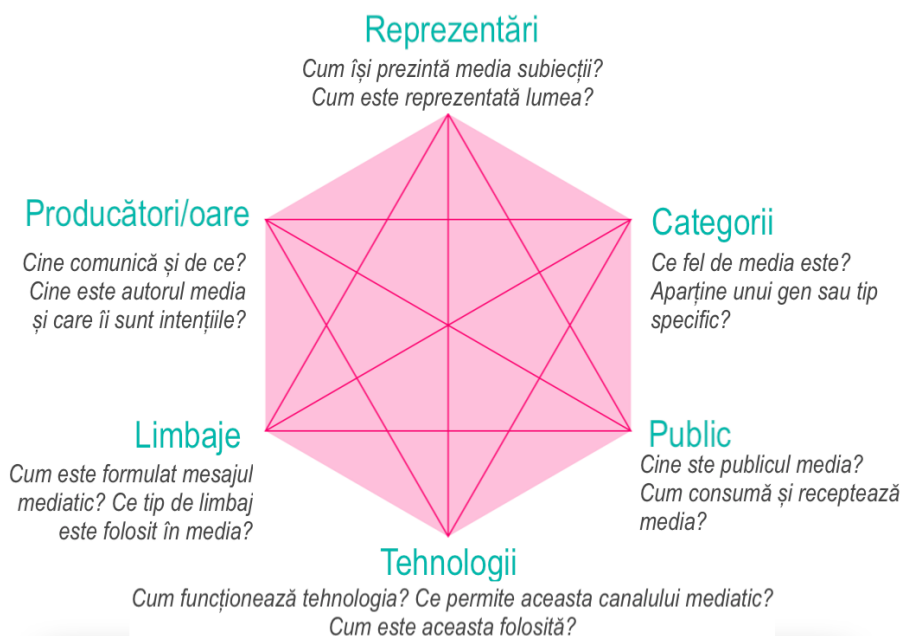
Reprezentări
Cum își prezintă media subiecții? Cum este reprezentată lumea?

Producători/oare
Cine comunică și de ce? Cine este autorul media și care îi sunt intențiile?

Categorii
Ce fel de media este? Aparține unui gen sau tip specific?

Limbaje
Cum este formulat mesajul mediatic? Ce tip de limbaj este folosit în media?

Public
Cine ste publicul media? Cum consumă și receptează media?

Tehnologii
Cum funcționează tehnologia? Ce permite aceasta canalului mediatic? Cum este aceasta folosită?